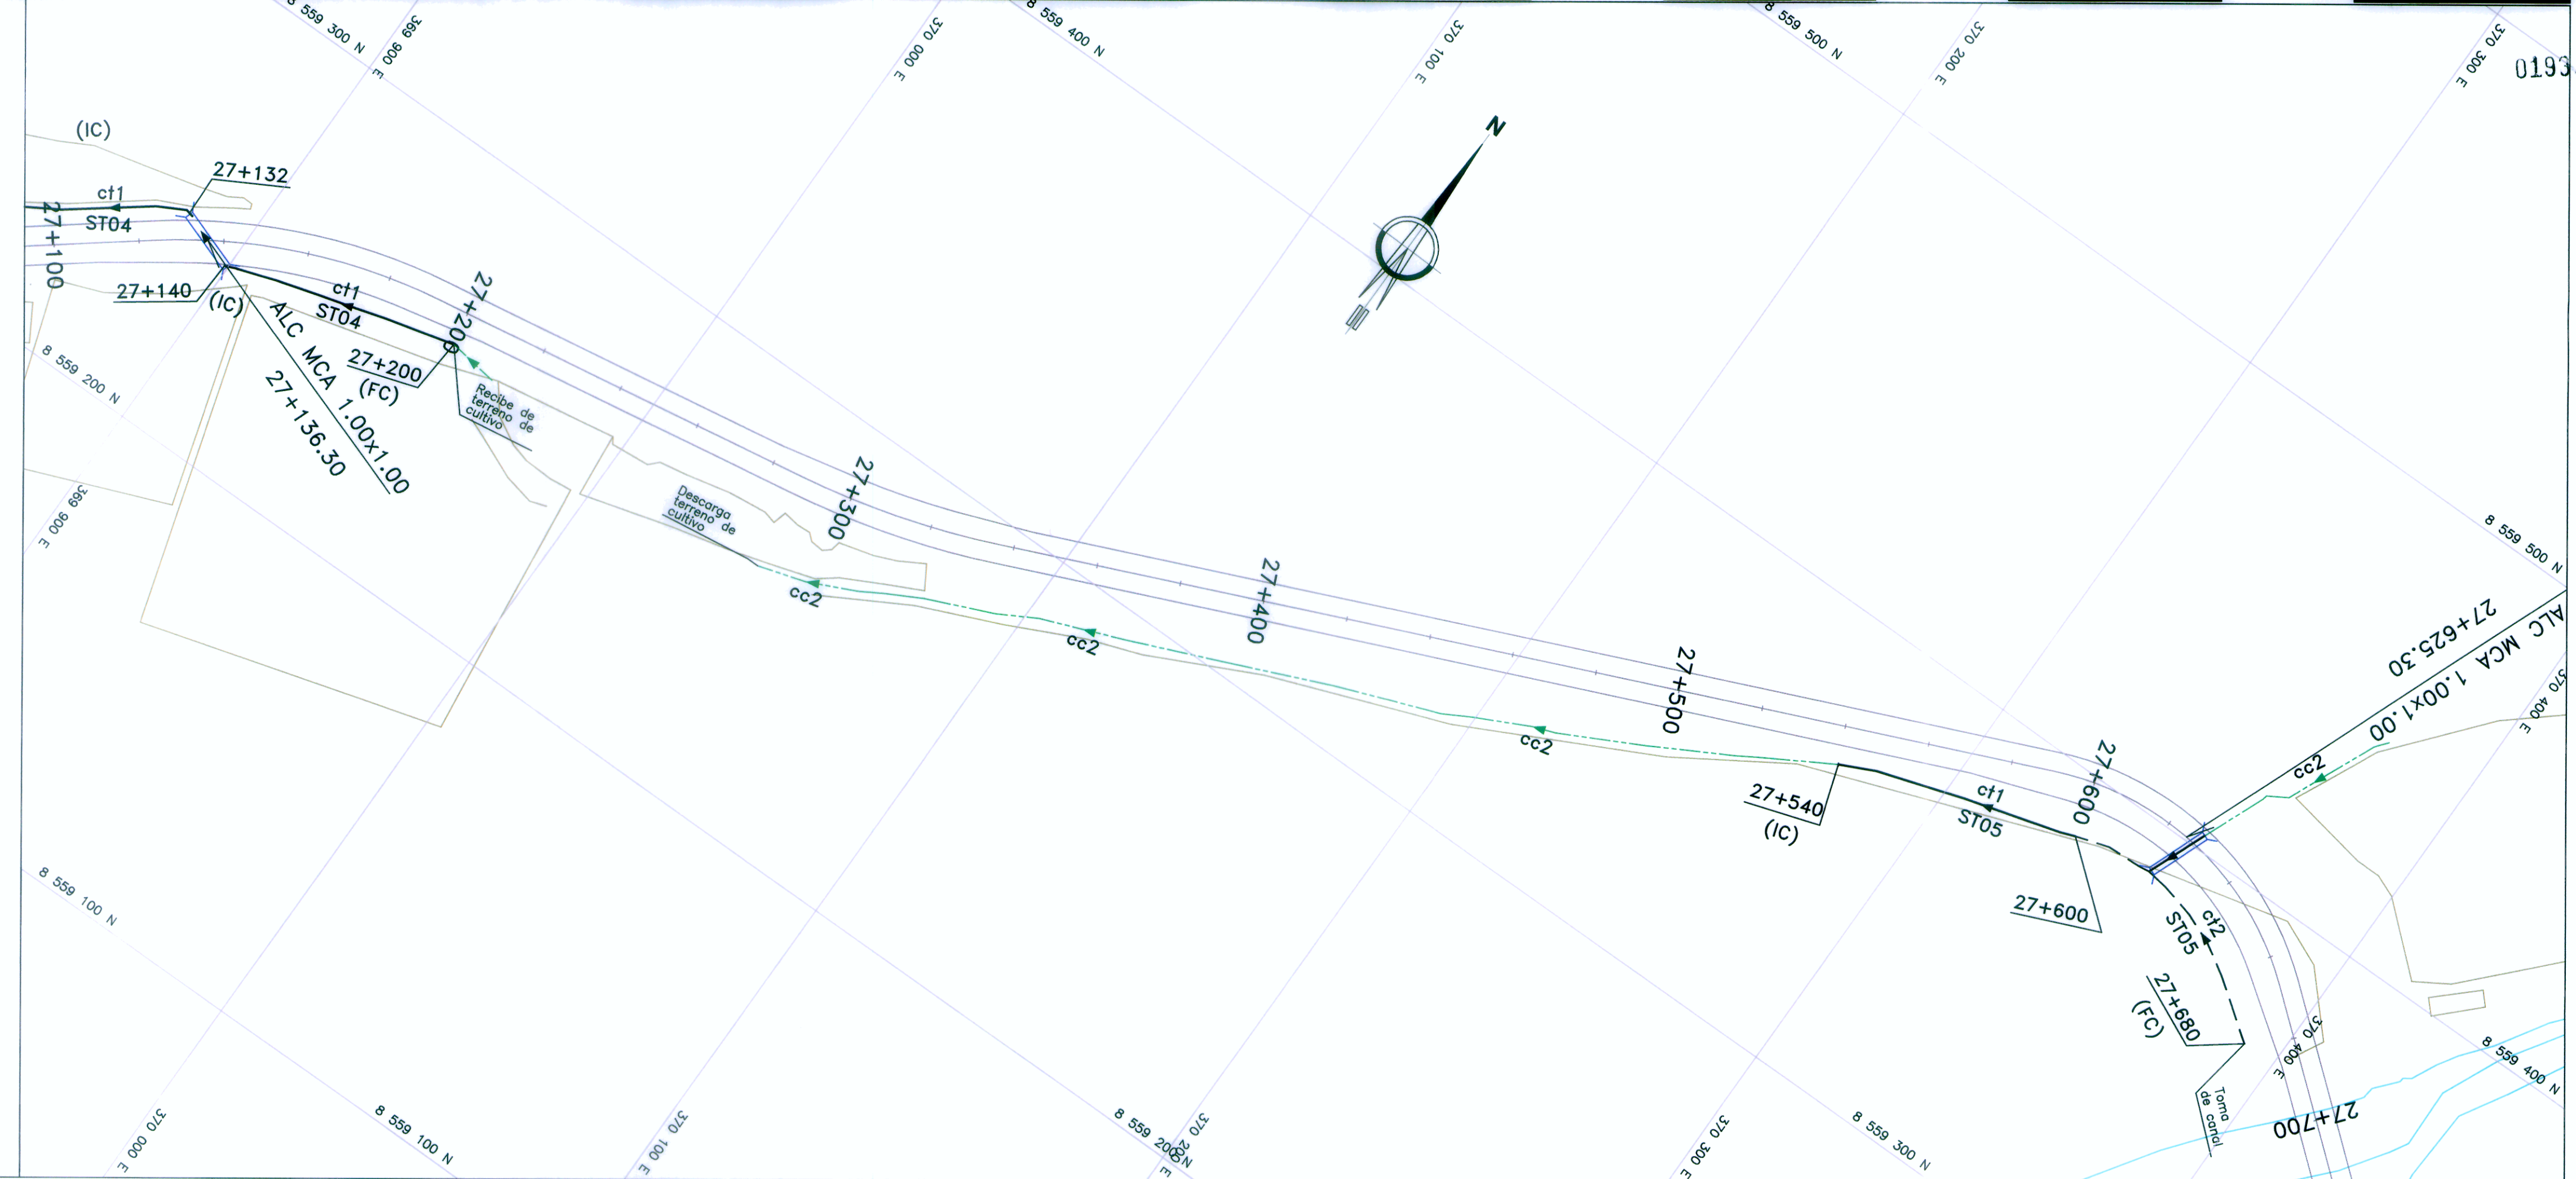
8 559 300 N
369 900 E
370 000 E
8 559 400 N
370 100 E
8 559 500 N
370 200 E
370 300 E
0193
N
(IC)
27+132
ct1
ST04
27+100
27+140
(IC)
ct1
ST04
ALC MCA 1.00x1.00
27+136.30
27+200
(FC)
27+200
Recibe de terreno de cultivo
8 559 200 N
369 900 E
27+300
Descarga terreno de cultivo
cc2
cc2
27+400
cc2
27+500
8 559 500 N
27+625.30
ALC MCA 1.00x1.00
370 400 E
cc2
27+540
(IC)
ct1
ST05
27+600
27+600
ST05
ct2
27+680
(FC)
Toma de canal
370 400 E
8 559 400 N
27+700
8 559 100 N
370 000 E
8 559 100 N
370 100 E
8 559 200 N
370 200 E
370 300 E
8 559 300 N